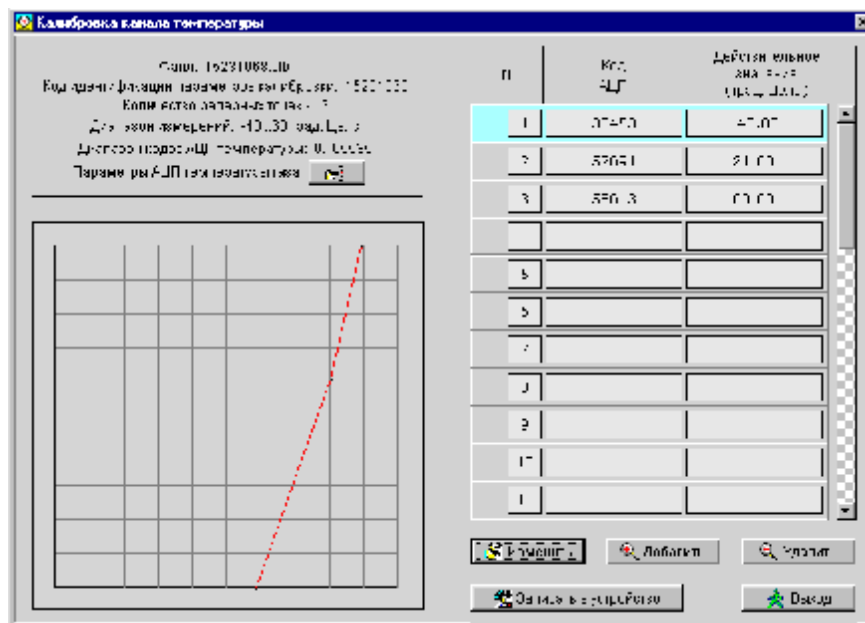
Калибровка канала температуры

Файл: 15231068.db
Код идентификации калибровки: 15231030
Количество разделителей: 3
Диапазон измерений: -40...30 град.Цельс
Дискрет подсвечи температуры: 0.0006
Параметры АЦП температуры

| п | Код АЦП | Действительное значение (град.Цельс) |
|---|---|---|
| 1 | 07450 | -40.07 |
| 2 | 52051 | 21.00 |
| 3 | 550..3 | 60.00 |
| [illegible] | | |
| 5 | | |
| 6 | | |
| 7 | | |
| 8 | | |
| 9 | | |
| 10 | | |
| 1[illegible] | | |

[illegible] Добавить Удалить
Записать в устройство Выход